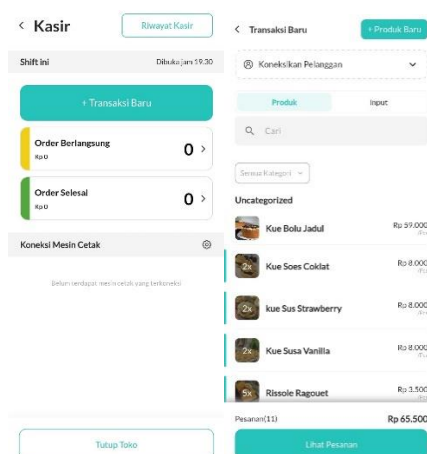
< Kasir

Riwayat Kasir

Shift ini

Dibuka jam 19.30

+ Transaksi Baru

Order Berlangsung
Rp 0

0 >

Order Selesai
Rp 0

0 >

Koneksi Mesin Cetak

Belum terdapat mesin cetak yang terkoneksi

Tutup Toko

< Transaksi Baru

+ Produk Baru

Koneksikan Pelanggan

Produk

Input

Cari

Semua Kategori

Uncategorized

Kue Bolu Jadul

Rp 59.000

2x Kue Soes Coklat

Rp 8.000

2x kue Sus Strawberry

Rp 8.000

2x Kue Susa Vanilla

Rp 8.000

5x Rissole Ragouet

Rp 3.500

Pesanan(11)

Rp 65.500

Lihat Pesanan